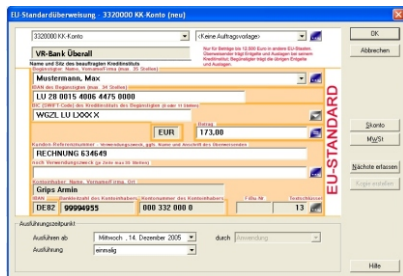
EU-Standardüberweisung - 3320000 KK-Konto (neu)

3320000 KK-Konto
<Keine Auftragsvorlage>
OK
Abbrechen

VR-Bank Überall
Nur für Beträge bis 12.500 Euro in andere EU-Staaten. Überweisender trägt Entgelte und Auslagen bei seinem Kreditinstitut, Begünstigter trägt die übrigen Entgelte und Auslagen.
Name und Sitz des beauftragten Kreditinstituts
Begünstigter: Name, Vorname/Firma (max. 35 Stellen)
Mustermann, Max
IBAN des Begünstigten (max. 34 Stellen)
LU 28 0015 4006 4475 0000
BIC (SWIFT-Code) des Kreditinstituts des Begünstigten (8 oder 11 Stellen)
WGZL LU LXXX X
EU-STANDARD
EUR
Betrag
173,00
Skonto
MwSt
Kunden-Referenznummer - Verwendungszweck, ggf. Name und Anschrift des Überweisenden
RECHNUNG 634649
noch Verwendungszweck (je Zeile max 35 Stellen)
Nächste erfassen
Kopie erstellen
Kontoinhaber: Name, Vorname/Firma, Ort
Grips Armin
IBAN
Bankleitzahl des Kontoinhabers
Kontonummer des Kontoinhabers
Filia-Nr.
Textschlüssel
DE82
99994955
000 332 000 0
13

Ausführungszeitpunkt
Ausführen ab
Mittwoch , 14. Dezember 2005
durch
Anwendung
Ausführung
einmalig
Hilfe